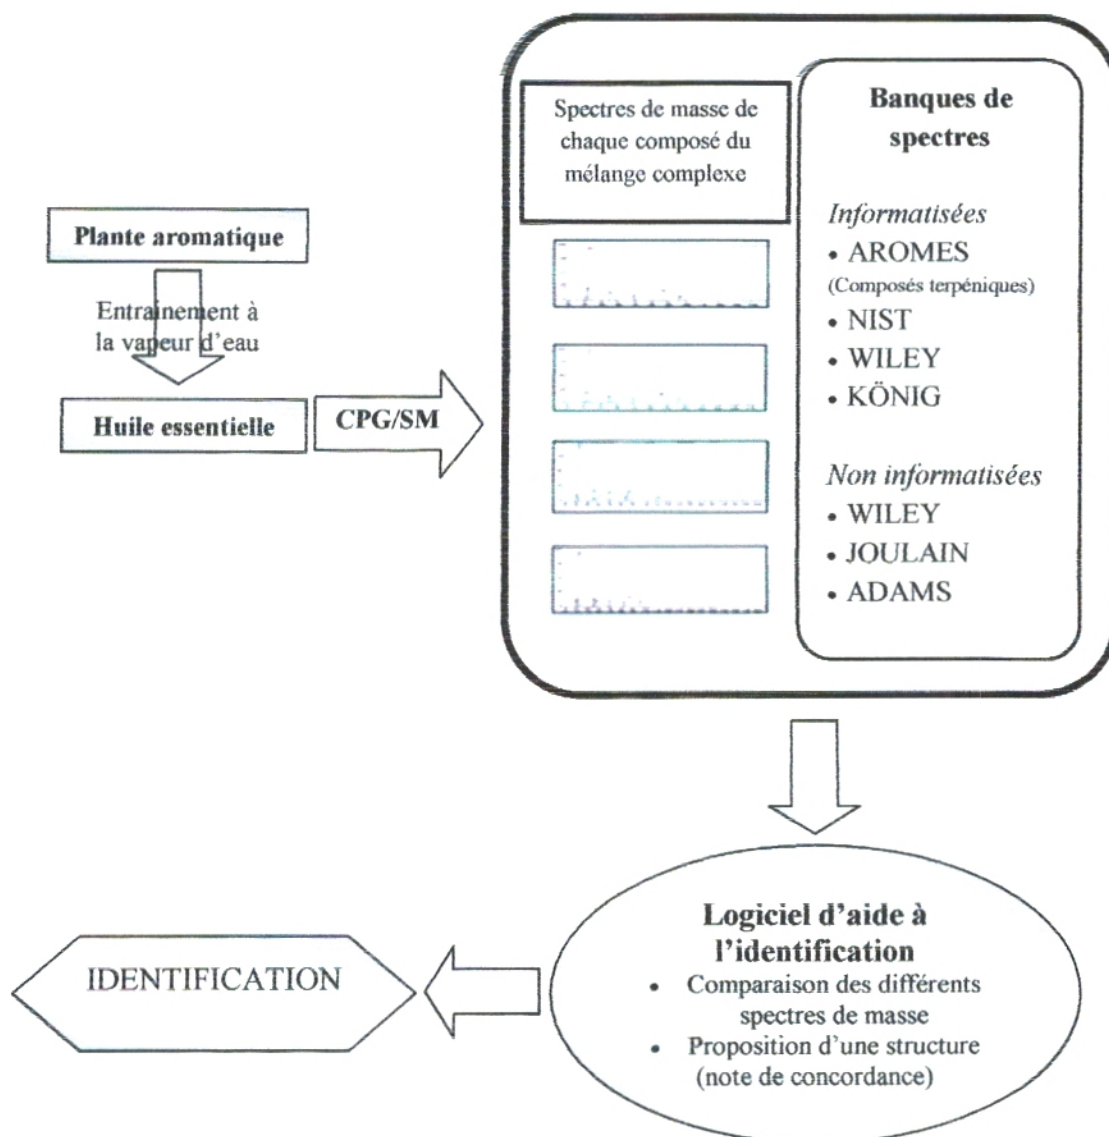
Plante aromatique

Entrainement à la vapeur d'eau

Huile essentielle

CPG/SM

Spectres de masse de chaque composé du mélange complexe

Banques de spectres

Informatisées
• AROMES
(Composés terpéniques)
• NIST
• WILEY
• KÖNIG

Non informatisées
• WILEY
• JOULAIN
• ADAMS

Logiciel d'aide à l'identification
• Comparaison des différents spectres de masse
• Proposition d'une structure (note de concordance)

IDENTIFICATION